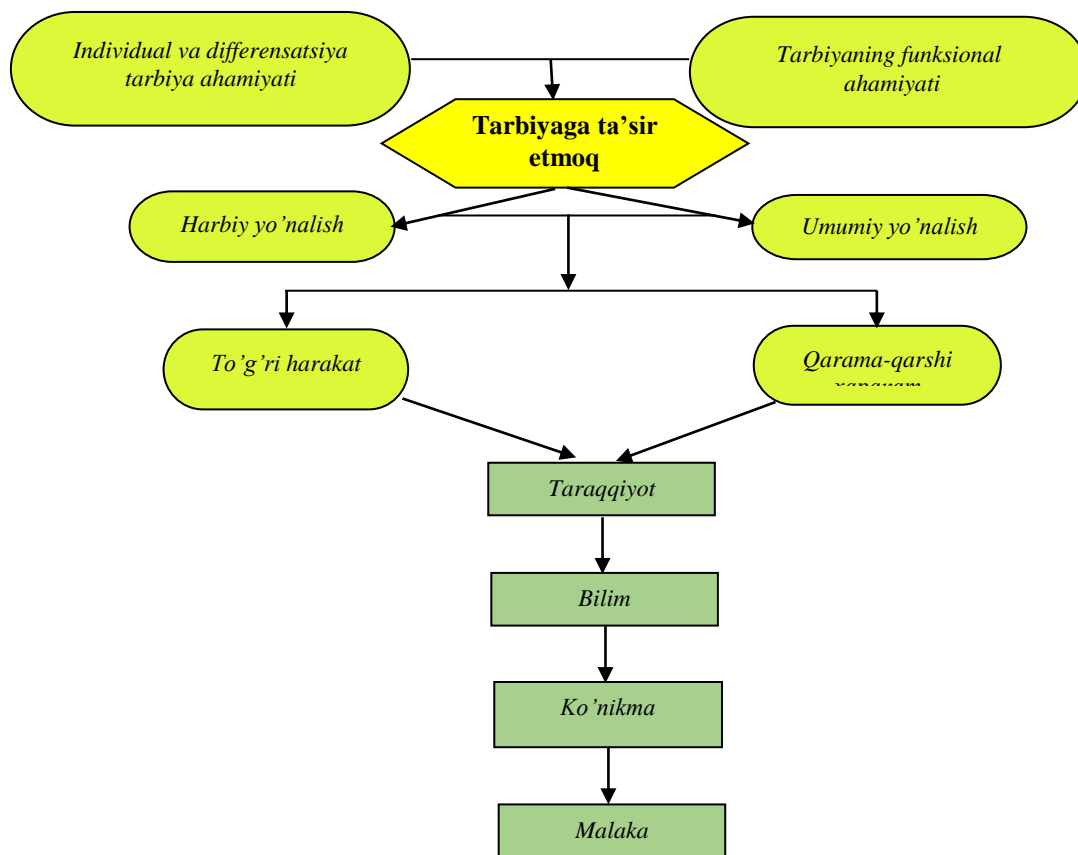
Individual va differensatsiya tarbiya ahamiyati

Tarbiyaning funksional ahamiyati

Tarbiyaga ta'sir etmoq

Harbiy yo'nalish

Umumiy yo'nalish

To'g'ri harakat

Qarama-qarshi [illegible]

Taraqqiyot

Bilim

Ko'nikma

Malaka